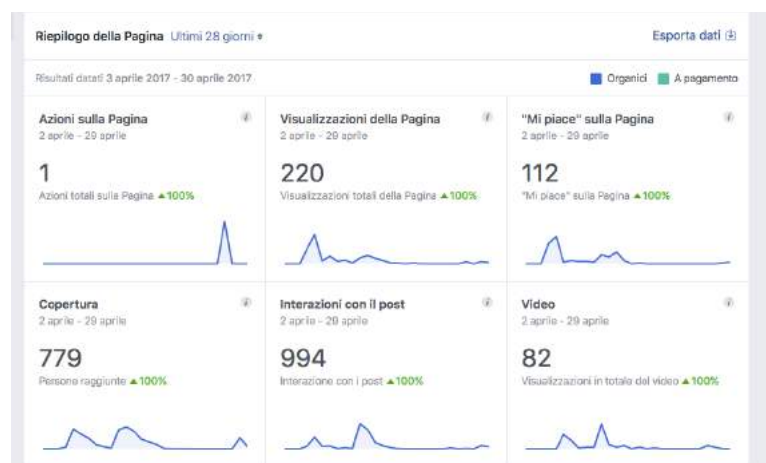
Riepilogo della Pagina Ultimi 28 giorni ▾

Esporta dati

Risultati datati 3 aprile 2017 - 30 aprile 2017

Organici A pagamento

Azioni sulla Pagina
2 aprile - 29 aprile
1
Azioni totali sulla Pagina ▲100%

Visualizzazioni della Pagina
2 aprile - 29 aprile
220
Visualizzazioni totali della Pagina ▲100%

"Mi piace" sulla Pagina
2 aprile - 29 aprile
112
"Mi piace" sulla Pagina ▲100%

Copertura
2 aprile - 29 aprile
779
Persone raggiunte ▲100%

Interazioni con il post
2 aprile - 29 aprile
994
Interazione con i post ▲100%

Video
2 aprile - 29 aprile
82
Visualizzazioni in totale dei video ▲100%